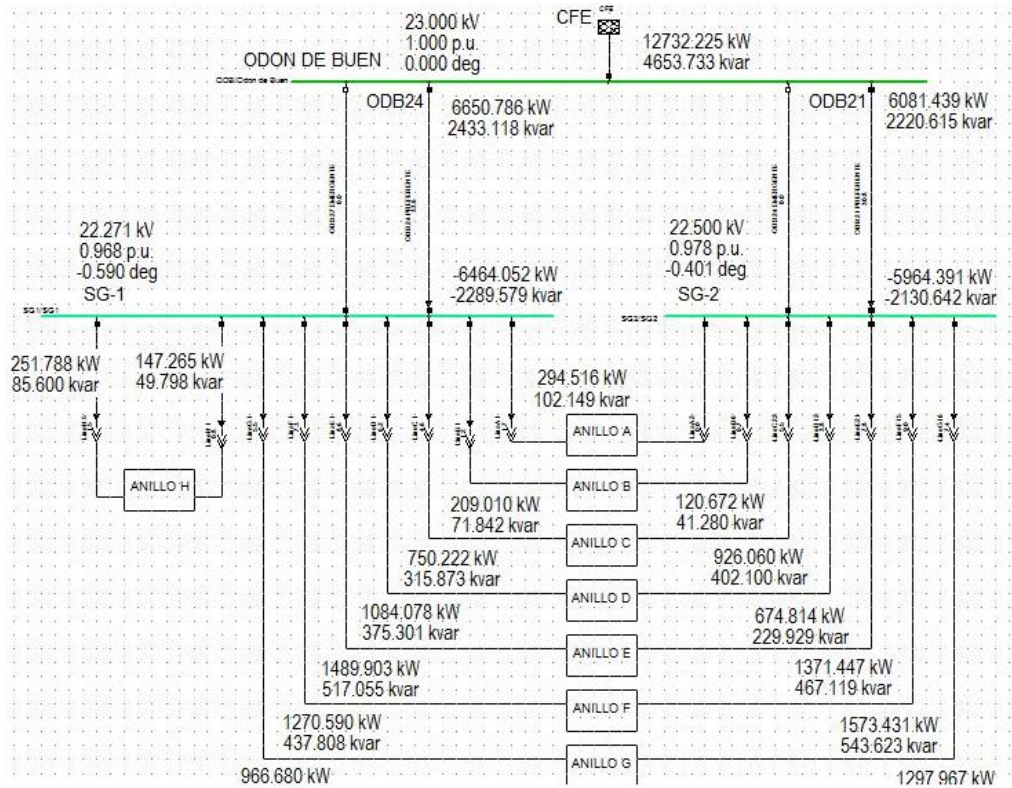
23.000 kV
1.000 p.u.
0.000 deg

CFE

12732.225 kW
4653.733 kvar

ODON DE BUEN

ODB/Odon de Buen

ODB24

6650.786 kW
2433.118 kvar

ODB21

6081.439 kW
2220.615 kvar

22.271 kV
0.968 p.u.
-0.590 deg
SG-1

-6464.052 kW
-2289.579 kvar

22.500 kV
0.978 p.u.
-0.401 deg
SG-2

-5964.391 kW
-2130.642 kvar

SG1/SG1

SG2/SG2

251.788 kW
85.600 kvar

147.265 kW
49.798 kvar

294.516 kW
102.149 kvar

ANILLO A

ANILLO H

ANILLO B

209.010 kW
71.842 kvar

120.672 kW
41.280 kvar

ANILLO C

750.222 kW
315.873 kvar

926.060 kW
402.100 kvar

ANILLO D

1084.078 kW
375.301 kvar

674.814 kW
229.929 kvar

ANILLO E

1489.903 kW
517.055 kvar

1371.447 kW
467.119 kvar

ANILLO F

1270.590 kW
437.808 kvar

1573.431 kW
543.623 kvar

ANILLO G

966.680 kW

1297.967 kW